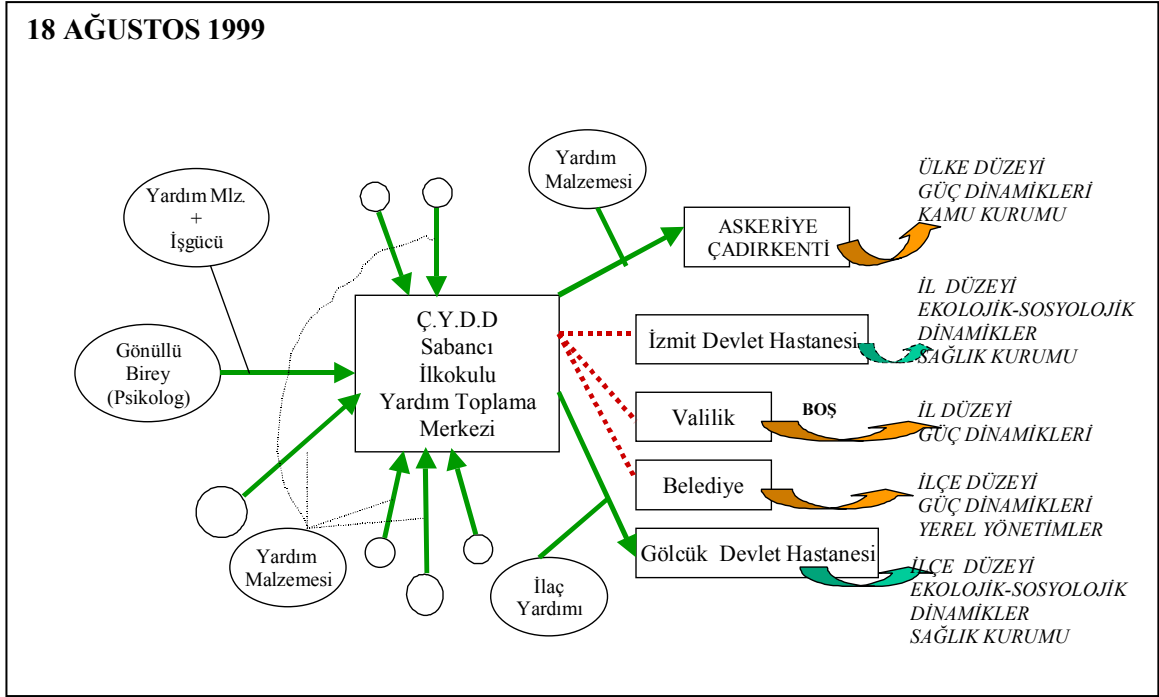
18 AĞUSTOS 1999

Yardım Mlz. + İşgücü

Gönüllü Birey (Psikolog)

Yardım Malzemesi

Ç.Y.D.D Sabancı İlkokulu Yardım Toplama Merkezi

Yardım Malzemesi

İlaç Yardımı

ASKERİYE ÇADIRKENTİ

ÜLKE DÜZEYİ GÜÇ DİNAMİKLERİ KAMU KURUMU

İzmit Devlet Hastanesi

İL DÜZEYİ EKOLOJİK-SOSYOLOJİK DİNAMİKLER SAĞLIK KURUMU

Valilik

BOŞ

İL DÜZEYİ GÜÇ DİNAMİKLERİ

Belediye

İLÇE DÜZEYİ GÜÇ DİNAMİKLERİ YEREL YÖNETİMLER

Gölcük Devlet Hastanesi

İLÇE DÜZEYİ EKOLOJİK-SOSYOLOJİK DİNAMİKLER SAĞLIK KURUMU